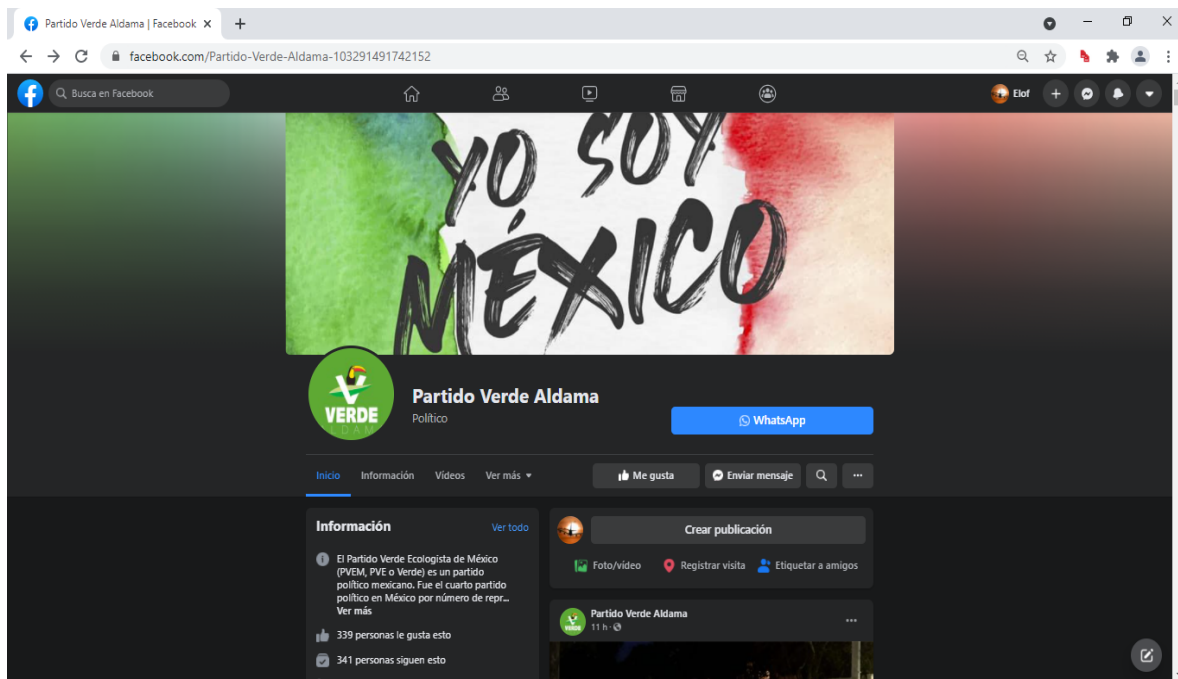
Partido Verde Aldama | Facebook ×
+
facebook.com/Partido-Verde-Aldama-103291491742152
Busca en Facebook
Elof
YO SOY MÉXICO
VERDE
ALDAMA
Partido Verde Aldama
Político
WhatsApp
Inicio
Información
Videos
Ver más
Me gusta
Enviar mensaje
...
Información
Ver todo
El Partido Verde Ecologista de México (PVEM, PVE o Verde) es un partido político mexicano. Fue el cuarto partido político en México por número de repr...
Ver más
339 personas le gusta esto
341 personas siguen esto
Crear publicación
Foto/video
Registrar visita
Etiquetar a amigos
Partido Verde Aldama
11 h ·
...